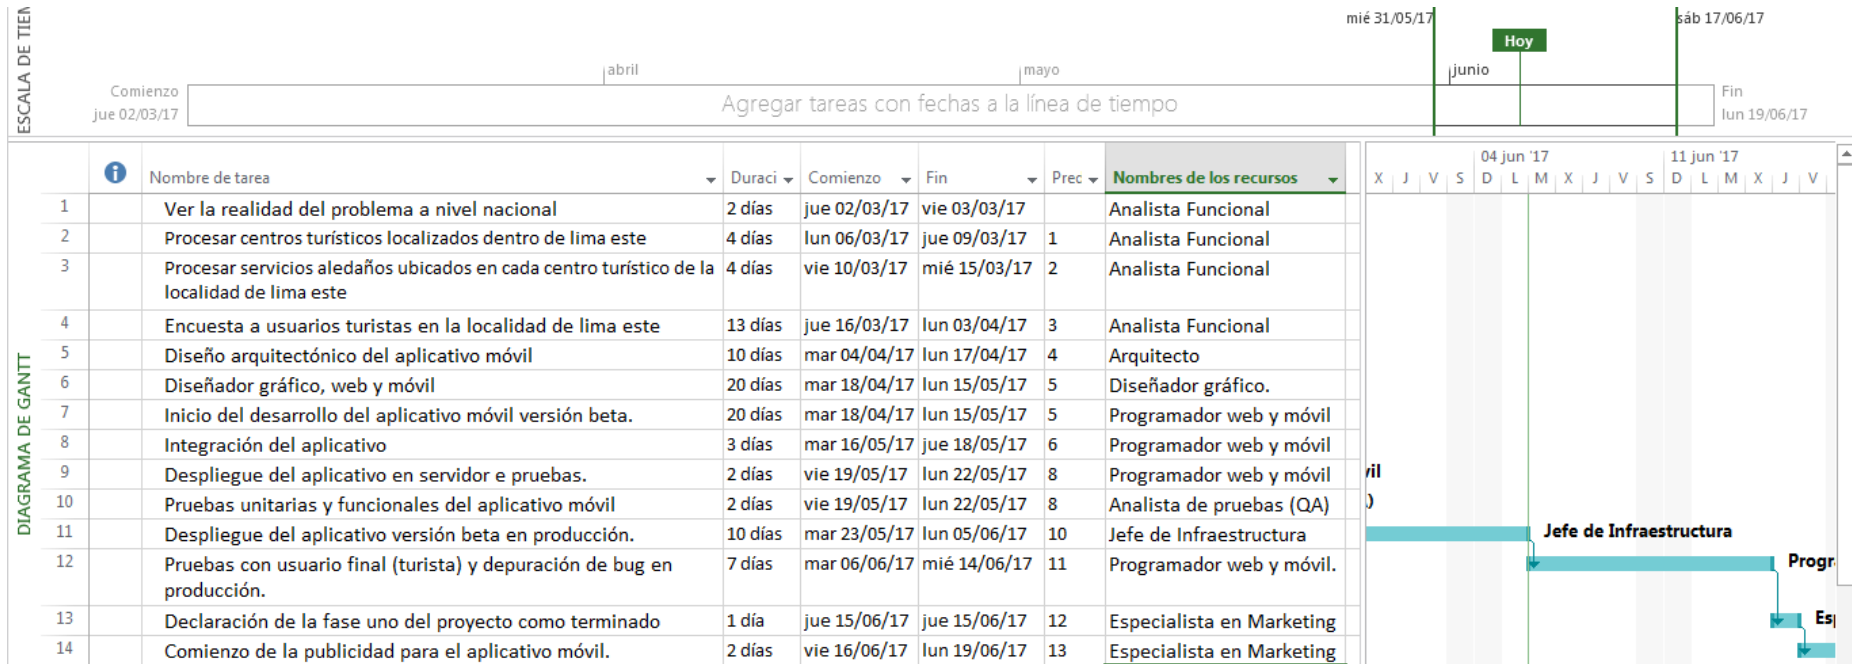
ESCALA DE TIEM

mié 31/05/17

Hoy

sáb 17/06/17

abril

mayo

junio

Comienzo
jue 02/03/17

Agregar tareas con fechas a la línea de tiempo

Fin
lun 19/06/17

DIAGRAMA DE GANTT

|  |  | Nombre de tarea | Duraci | Comienzo | Fin | Prec | Nombres de los recursos |
|---|---|---|---|---|---|---|---|
| 1 |  | Ver la realidad del problema a nivel nacional | 2 días | jue 02/03/17 | vie 03/03/17 |  | Analista Funcional |
| 2 |  | Procesar centros turísticos localizados dentro de lima este | 4 días | lun 06/03/17 | jue 09/03/17 | 1 | Analista Funcional |
| 3 |  | Procesar servicios aledaños ubicados en cada centro turístico de la localidad de lima este | 4 días | vie 10/03/17 | mié 15/03/17 | 2 | Analista Funcional |
| 4 |  | Encuesta a usuarios turistas en la localidad de lima este | 13 días | jue 16/03/17 | lun 03/04/17 | 3 | Analista Funcional |
| 5 |  | Diseño arquitectónico del aplicativo móvil | 10 días | mar 04/04/17 | lun 17/04/17 | 4 | Arquitecto |
| 6 |  | Diseñador gráfico, web y móvil | 20 días | mar 18/04/17 | lun 15/05/17 | 5 | Diseñador gráfico. |
| 7 |  | Inicio del desarrollo del aplicativo móvil versión beta. | 20 días | mar 18/04/17 | lun 15/05/17 | 5 | Programador web y móvil |
| 8 |  | Integración del aplicativo | 3 días | mar 16/05/17 | jue 18/05/17 | 6 | Programador web y móvil |
| 9 |  | Despliegue del aplicativo en servidor e pruebas. | 2 días | vie 19/05/17 | lun 22/05/17 | 8 | Programador web y móvil |
| 10 |  | Pruebas unitarias y funcionales del aplicativo móvil | 2 días | vie 19/05/17 | lun 22/05/17 | 8 | Analista de pruebas (QA) |
| 11 |  | Despliegue del aplicativo versión beta en producción. | 10 días | mar 23/05/17 | lun 05/06/17 | 10 | Jefe de Infraestructura |
| 12 |  | Pruebas con usuario final (turista) y depuración de bug en producción. | 7 días | mar 06/06/17 | mié 14/06/17 | 11 | Programador web y móvil. |
| 13 |  | Declaración de la fase uno del proyecto como terminado | 1 día | jue 15/06/17 | jue 15/06/17 | 12 | Especialista en Marketing |
| 14 |  | Comienzo de la publicidad para el aplicativo móvil. | 2 días | vie 16/06/17 | lun 19/06/17 | 13 | Especialista en Marketing |

04 jun '17
11 jun '17
X J V S D L M X J V S D L M X J V

vil
)
Jefe de Infraestructura
Progr
Es